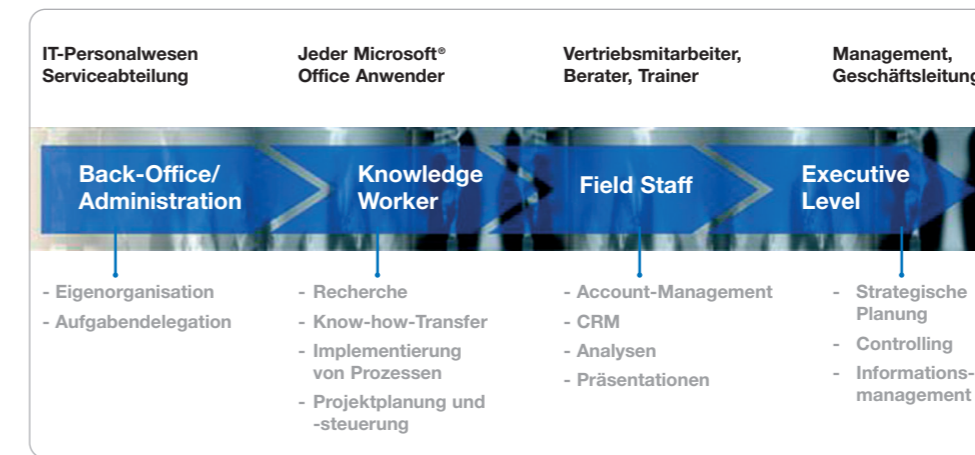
IT-Personalwesen Serviceabteilung

Jeder Microsoft® Office Anwender

Vertriebsmitarbeiter, Berater, Trainer

Management, Geschäftsleitung

Back-Office/ Administration

Knowledge Worker

Field Staff

Executive Level

- Eigenorganisation
- Aufgabendelegation

- Recherche
- Know-how-Transfer
- Implementierung von Prozessen
- Projektplanung und -steuerung

- Account-Management
- CRM
- Analysen
- Präsentationen

- Strategische Planung
- Controlling
- Informationsmanagement